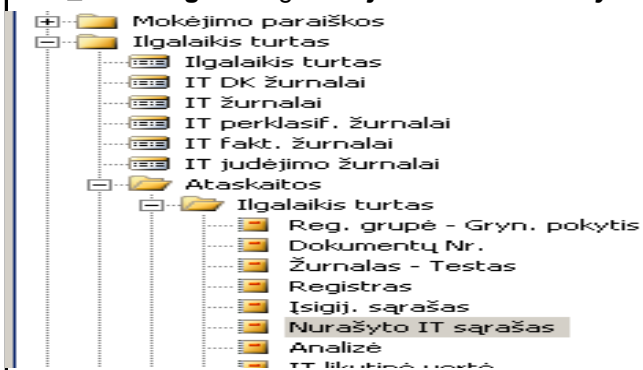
Mokėjimo paraiškos
Ilgalaikis turtas
Ilgalaikis turtas
IT DK žurnalai
IT žurnalai
IT perklasif. žurnalai
IT fakt. žurnalai
IT judėjimo žurnalai
Ataskaitos
Ilgalaikis turtas
Reg. grupė - Gryn. pokytis
Dokumentų Nr.
Žurnalas - Testas
Registras
Įsigij. sąrašas
Nurašyto IT sąrašas
Analizė
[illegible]